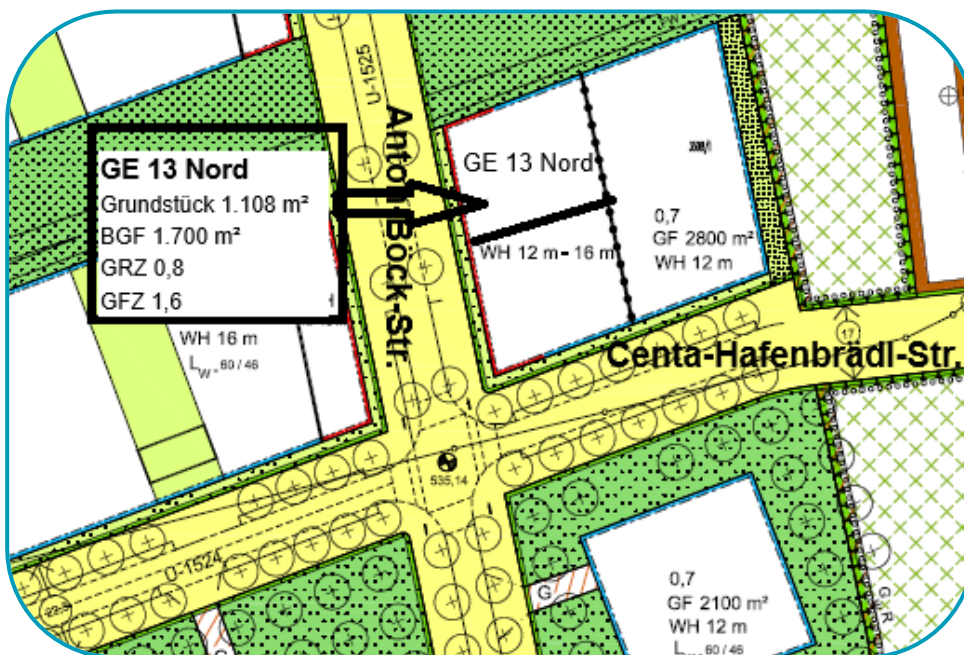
GE 13 Nord
Grundstück 1.108 m²
BGF 1.700 m²
GRZ 0,8
GFZ 1,6

U-1525

Anton-Böck-Str.

GE 13 Nord

WH 12 m - 16 m

0,7
GF 2800 m²
WH 12 m

WH 16 m
$L_{W}$ 60 / 46

Centa-Hafenbrädl-Str.

17

535,14

U-1524

G

0,7
GF 2100 m²
WH 12 m
$L_{W}$ 60 / 46

G R